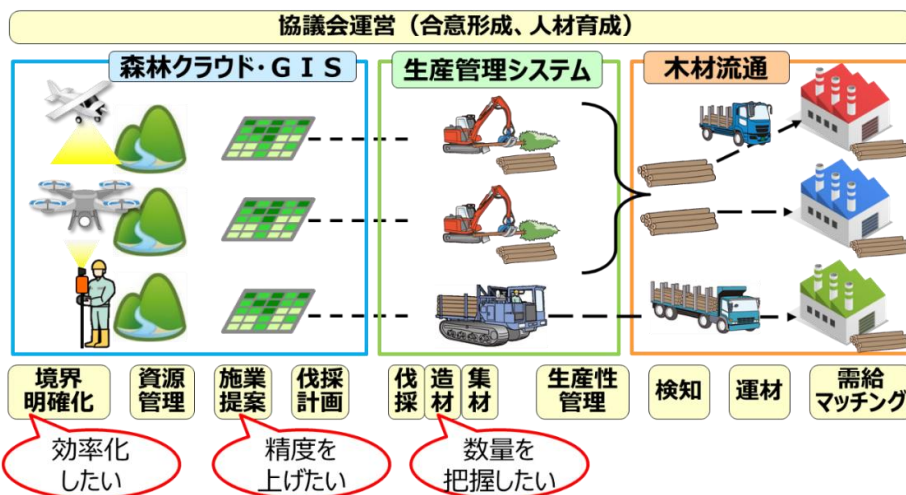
協議会運営（合意形成、人材育成）

森林クラウド・ＧＩＳ

生産管理システム

木材流通

境界明確化

資源管理

施業提案

伐採計画

伐採

造材

集材

生産性管理

検知

運材

需給マッチング

効率化したい

精度を上げたい

数量を把握したい